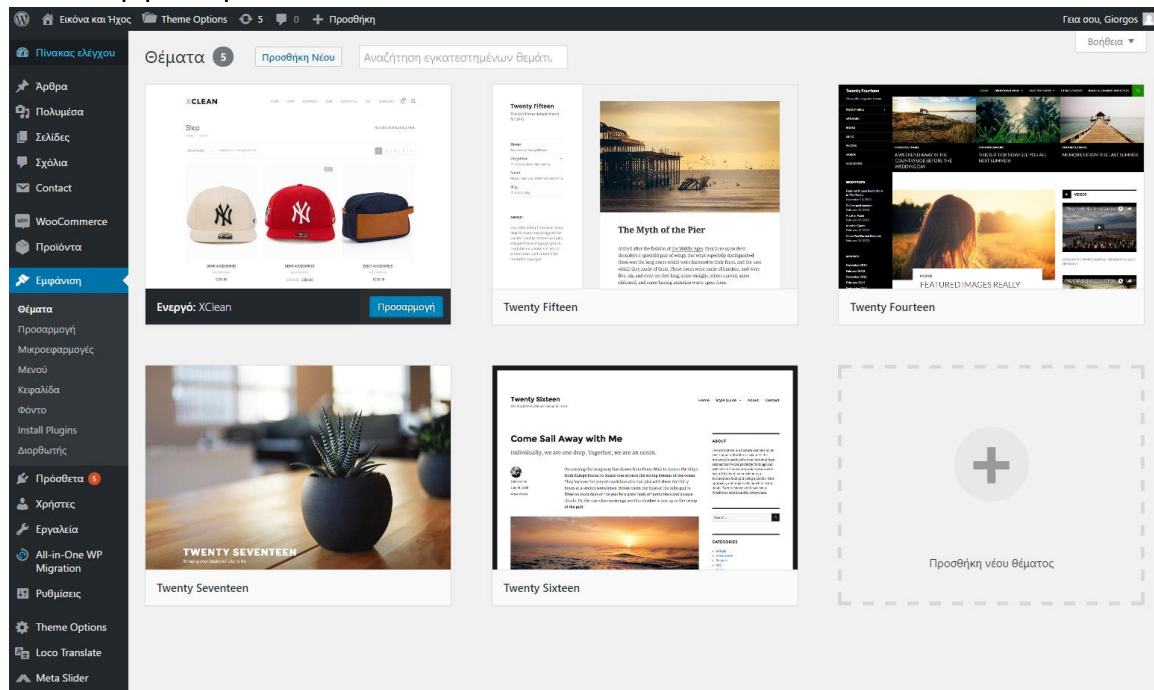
Εικόνα και Ήχος   Theme Options   5   0   Προσθήκη   Γεια σου, Giorgos

Πίνακας ελέγχου
Άρθρα
Πολυμέσα
Σελίδες
Σχόλια
Contact
WooCommerce
Προϊόντα
Εμφάνιση
Θέματα
Προσαρμογή
Μικροεφαρμογές
Μενού
Κεφαλίδα
Φόντο
Install Plugins
Διορθωτής
Πρόσθετα 5
Χρήστες
Εργαλεία
All-in-One WP Migration
Ρυθμίσεις
Theme Options
Loco Translate
Meta Slider

Θέματα 5   Προσθήκη Νέου   Αναζήτηση εγκατεστημένων θεμάτι   Βοήθεια ▼

XCLEAN
Shop

Ενεργό: XClean   Προσαρμογή

Twenty Fifteen
The Myth of the Pier

Twenty Fifteen

Twenty Fourteen
FEATURED IMAGES REALLY

Twenty Fourteen

TWENTY SEVENTEEN

Twenty Seventeen

Twenty Sixteen
Come Sail Away with Me
Individually, we are one drop. Together, we are an ocean.

Twenty Sixteen

Προσθήκη νέου θέματος